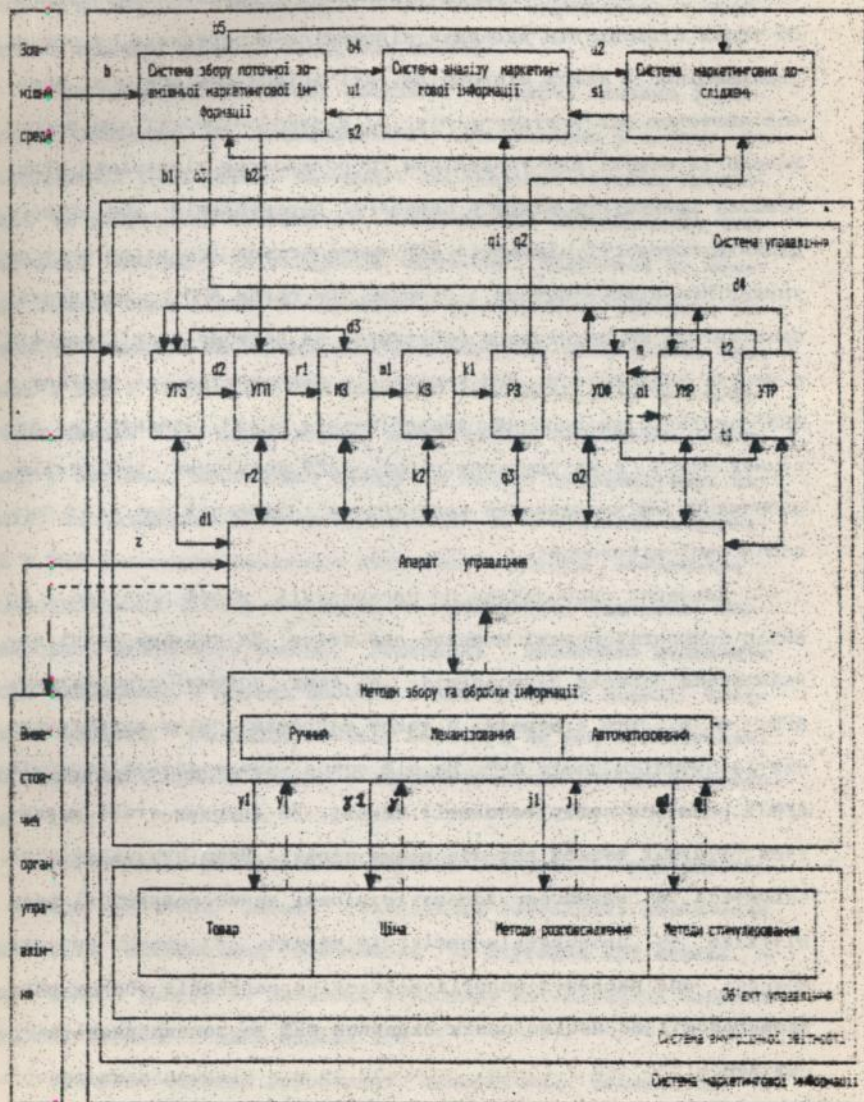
Зовнішнє середовище

b

t5

Система збору поточної зовнішньої маркетингової інформації

b4

u1

s2

Система аналізу маркетингової інформації

u2

s1

Система маркетингових досліджень

b1 c2 b2

q1 q2

Система управління

d4

d3

УГЗ d2 УПП r1 МЗ a1 КЗ k1 РЗ УОФ o1 УПР УТР

n

t2

t1

r2 k2 q3 o2

d1

z

Апарат управління

Методи збору та обробки інформації

| Ручний | Механізований | Автоматизований |
|---|---|---|

y1 y g1 g j1 j e1 e

Вищестоящий орган управління

| Товар | Ціна | Методи розповсюдження | Методи стимулювання |
|---|---|---|---|

Об'єкт управління

Система внутрішньої звітності

Система маркетингової інформації